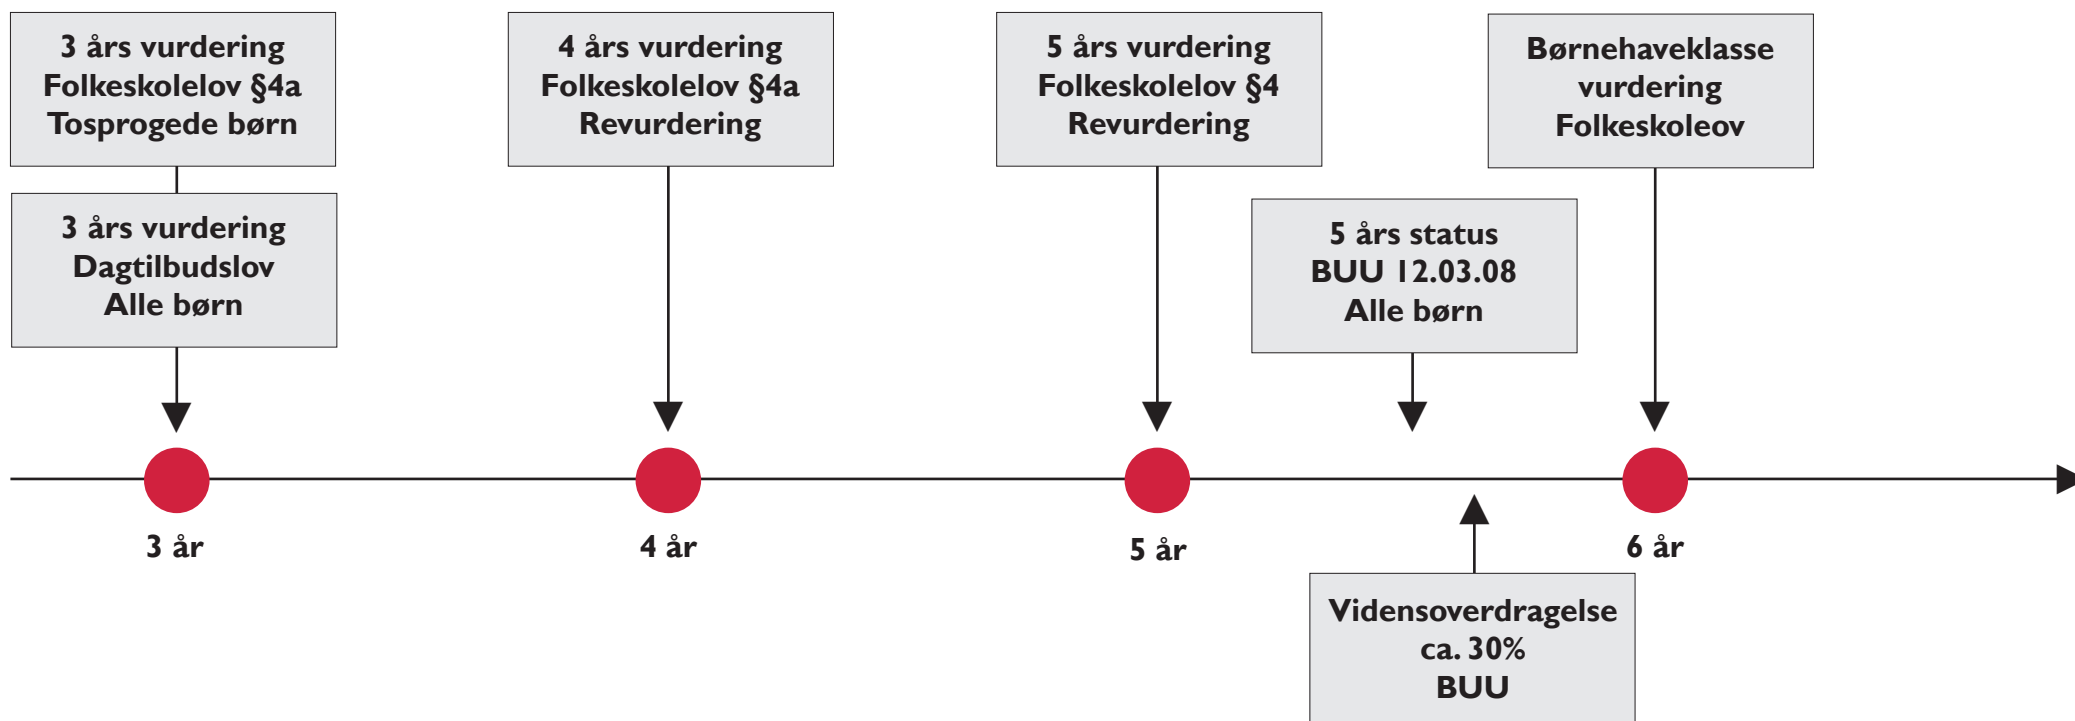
3 års vurdering
Folkeskolelov §4a
Tosprogede børn

3 års vurdering
Dagtilbudslov
Alle børn

4 års vurdering
Folkeskolelov §4a
Revurdering

5 års vurdering
Folkeskolelov §4
Revurdering

5 års status
BUU 12.03.08
Alle børn

Børnehaveklasse
vurdering
Folkeskoleov

3 år

4 år

5 år

6 år

Vidensoverdragelse
ca. 30%
BUU